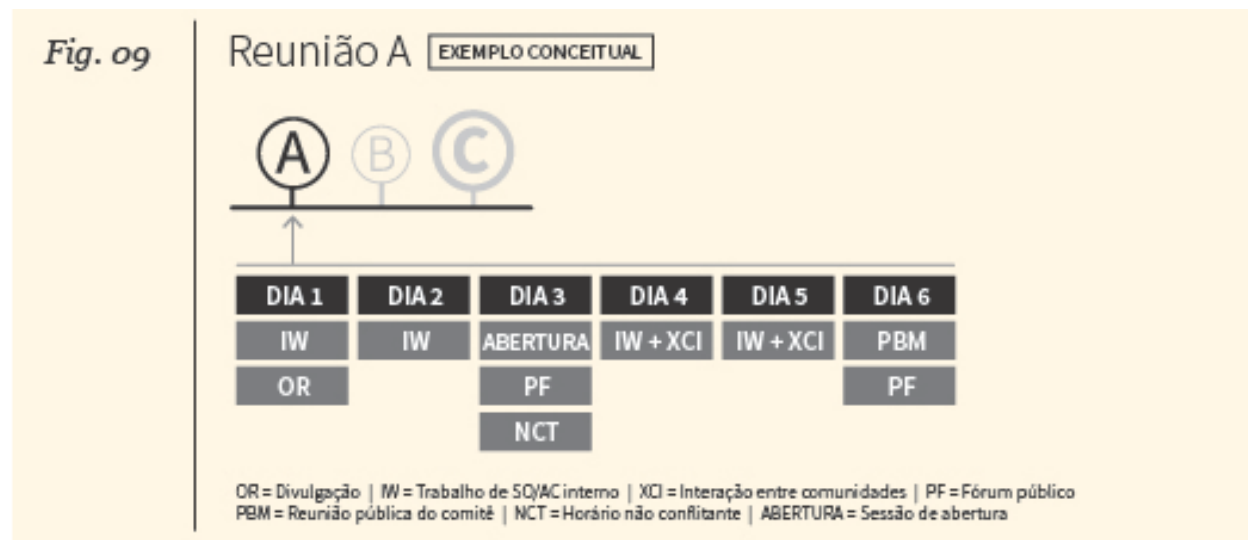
Fig. 09

Reunião A EXEMPLO CONCEITUAL

A B C

| DIA 1 | DIA 2 | DIA 3 | DIA 4 | DIA 5 | DIA 6 |
|---|---|---|---|---|---|
| IW | IW | ABERTURA | IW + XCI | IW + XCI | PBM |
| OR | | PF | | | PF |
| | | NCT | | | |

OR = Divulgação | IW = Trabalho de SO/AC interno | XCI = Interação entre comunidades | PF = Fórum público
PBM = Reunião pública do comitê | NCT = Horário não conflitante | ABERTURA = Sessão de abertura